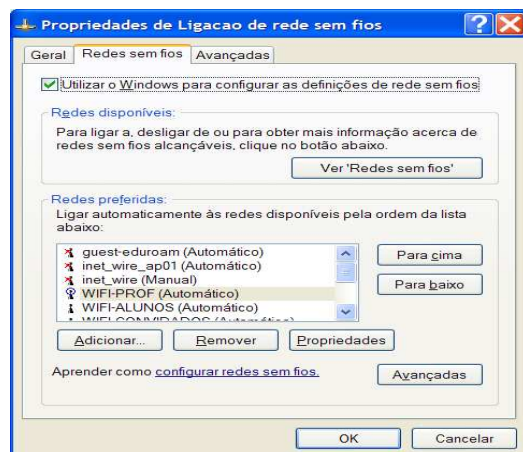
Propriedades de Ligacao de rede sem fios

Geral | Redes sem fios | Avançadas

Utilizar o Windows para configurar as definições de rede sem fios

Redes disponíveis:
Para ligar a, desligar de ou para obter mais informação acerca de redes sem fios alcançáveis, clique no botão abaixo.

Ver 'Redes sem fios'

Redes preferidas:
Ligar automaticamente às redes disponíveis pela ordem da lista abaixo:

guest-eduroam (Automático)
inet_wire_ap01 (Automático)
inet_wire (Manual)
WIFI-PROF (Automático)
WIFI-ALUNOS (Automático)
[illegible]

Para cima
Para baixo

Adicionar... | Remover | Propriedades

Aprender como configurar redes sem fios.

Avançadas

OK | Cancelar